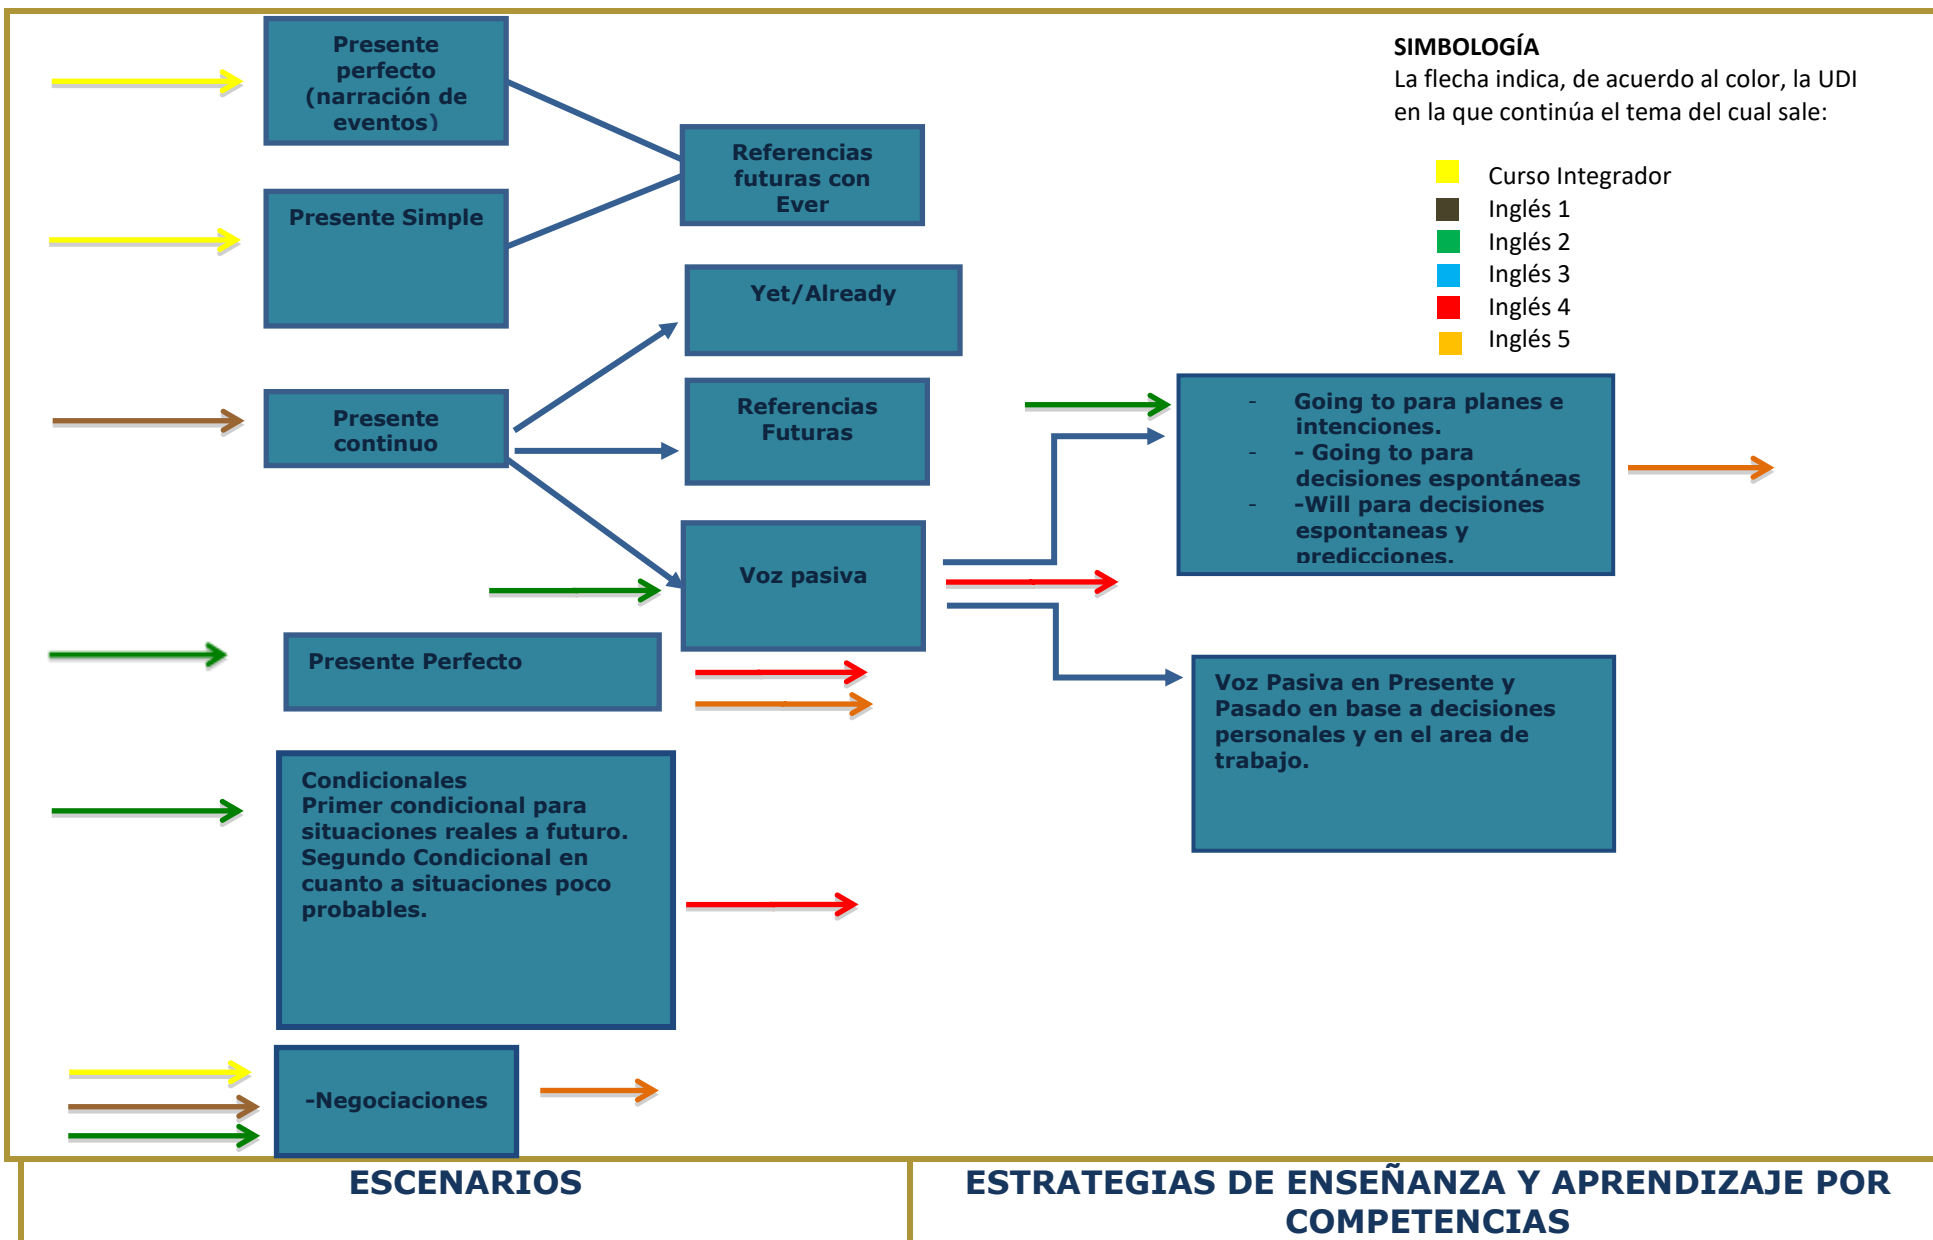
SIMBOLOGÍA
La flecha indica, de acuerdo al color, la UDI en la que continúa el tema del cual sale:

Curso Integrador
Inglés 1
Inglés 2
Inglés 3
Inglés 4
Inglés 5

Presente perfecto (narración de eventos)

Presente Simple

Referencias futuras con Ever

Yet/Already

Presente continuo

Referencias Futuras

Voz pasiva

- Going to para planes e intenciones.
- - Going to para decisiones espontáneas
- -Will para decisiones espontaneas y predicciones.

Presente Perfecto

Voz Pasiva en Presente y Pasado en base a decisiones personales y en el area de trabajo.

Condicionales
Primer condicional para situaciones reales a futuro.
Segundo Condicional en cuanto a situaciones poco probables.

-Negociaciones

ESCENARIOS

ESTRATEGIAS DE ENSEÑANZA Y APRENDIZAJE POR COMPETENCIAS